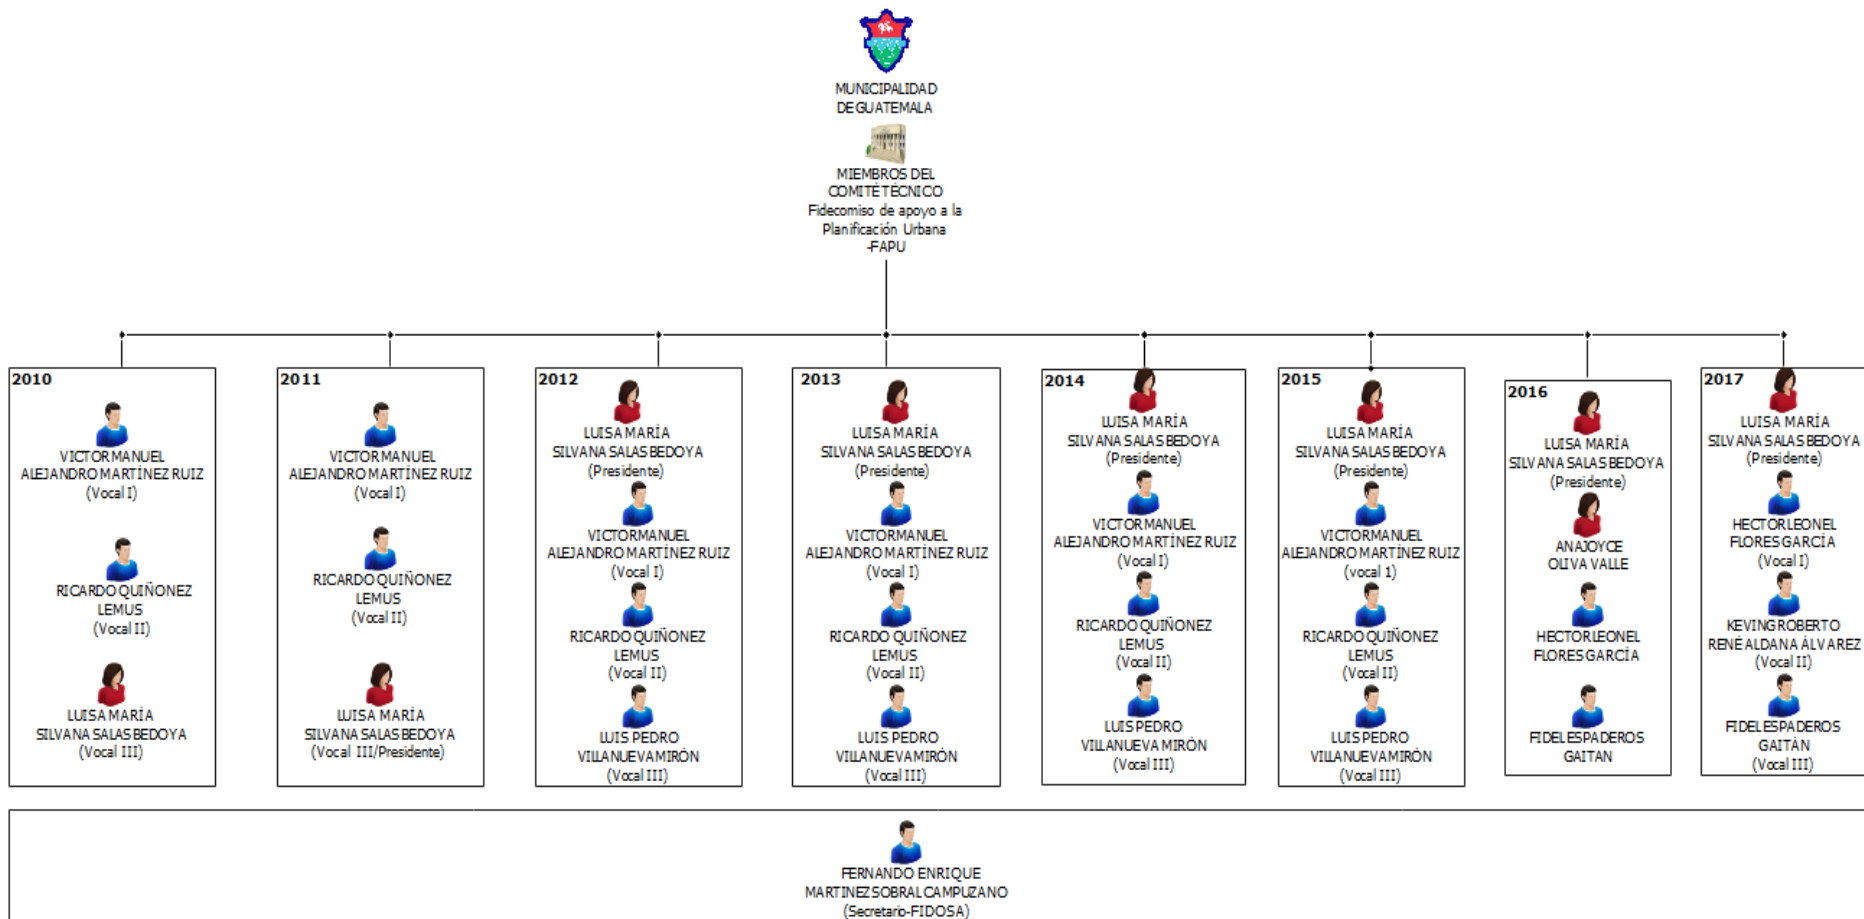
MUNICIPALIDAD DE GUATEMALA

MIEMBROS DEL COMITÉ TÉCNICO Fideicomiso de apoyo a la Planificación Urbana -FAPU

2010

VICTOR MANUEL ALEJANDRO MARTÍNEZ RUIZ (Vocal I)

RICARDO QUIÑONEZ LEMUS (Vocal II)

LUISA MARÍA SILVANA SALAS BEDOYA (Vocal III)

2011

VICTOR MANUEL ALEJANDRO MARTÍNEZ RUIZ (Vocal I)

RICARDO QUIÑONEZ LEMUS (Vocal II)

LUISA MARÍA SILVANA SALAS BEDOYA (Vocal III/Presidente)

2012

LUISA MARÍA SILVANA SALAS BEDOYA (Presidente)

VICTOR MANUEL ALEJANDRO MARTÍNEZ RUIZ (Vocal I)

RICARDO QUIÑONEZ LEMUS (Vocal II)

LUIS PEDRO VILLANUEVA MIRÓN (Vocal III)

2013

LUISA MARÍA SILVANA SALAS BEDOYA (Presidente)

VICTOR MANUEL ALEJANDRO MARTÍNEZ RUIZ (Vocal I)

RICARDO QUIÑONEZ LEMUS (Vocal II)

LUIS PEDRO VILLANUEVA MIRÓN (Vocal III)

2014

LUISA MARÍA SILVANA SALAS BEDOYA (Presidente)

VICTOR MANUEL ALEJANDRO MARTÍNEZ RUIZ (Vocal I)

RICARDO QUIÑONEZ LEMUS (Vocal II)

LUIS PEDRO VILLANUEVA MIRÓN (Vocal III)

2015

LUISA MARÍA SILVANA SALAS BEDOYA (Presidente)

VICTOR MANUEL ALEJANDRO MARTÍNEZ RUIZ (vocal 1)

RICARDO QUIÑONEZ LEMUS (Vocal II)

LUIS PEDRO VILLANUEVA MIRÓN (Vocal III)

2016

LUISA MARÍA SILVANA SALAS BEDOYA (Presidente)

ANA JOYCE OLIVA VALLE

HECTOR LEONEL FLORES GARCÍA

FIDEL ESPADEROS GAITAN

2017

LUISA MARÍA SILVANA SALAS BEDOYA (Presidente)

HECTOR LEONEL FLORES GARCÍA (Vocal I)

KEVING ROBERTO RENÉ ALDANA ÁLVAREZ (Vocal II)

FIDEL ESPADEROS GAITÁN (Vocal III)

FERNANDO ENRIQUE MARTINEZ SOBRAL CAMPUZANO (Secretario-FIDOSA)